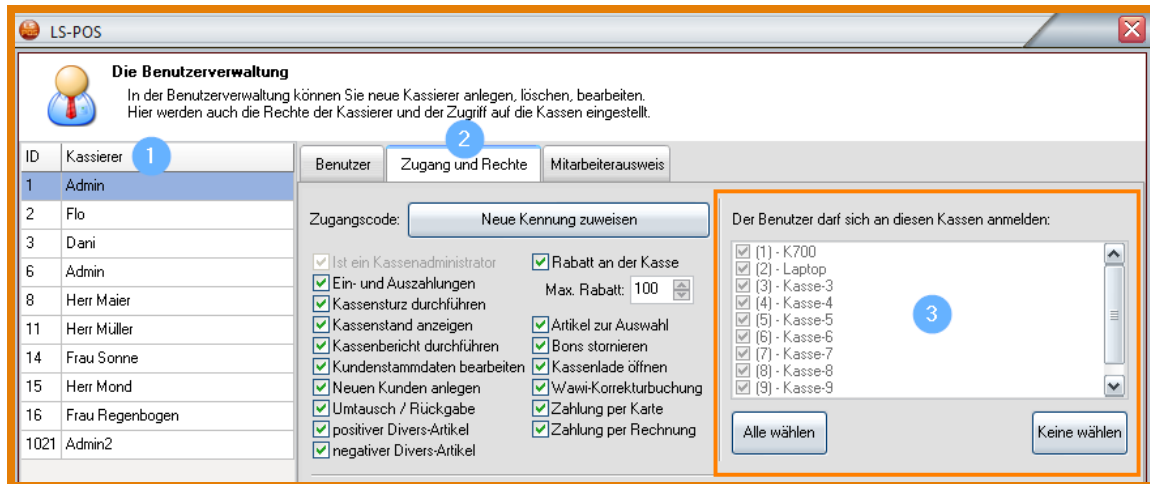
LS-POS

Die Benutzerverwaltung
In der Benutzerverwaltung können Sie neue Kassierer anlegen, löschen, bearbeiten.
Hier werden auch die Rechte der Kassierer und der Zugriff auf die Kassen eingestellt.

| ID | Kassierer |
|---|---|
| 1 | Admin |
| 2 | Flo |
| 3 | Dani |
| 6 | Admin |
| 8 | Herr Maier |
| 11 | Herr Müller |
| 14 | Frau Sonne |
| 15 | Herr Mond |
| 16 | Frau Regenbogen |
| 1021 | Admin2 |

1

2

Benutzer | Zugang und Rechte | Mitarbeiterausweis

Zugangscode: Neue Kennung zuweisen

Ist ein Kassenadministrator
Ein- und Auszahlungen
Kassensturz durchführen
Kassenstand anzeigen
Kassenbericht durchführen
Kundenstammdaten bearbeiten
Neuen Kunden anlegen
Umtausch / Rückgabe
positiver Divers-Artikel
negativer Divers-Artikel

Rabatt an der Kasse
Max. Rabatt: 100
Artikel zur Auswahl
Bons stornieren
Kassenlade öffnen
Wawi-Korrekturbuchung
Zahlung per Karte
Zahlung per Rechnung

Der Benutzer darf sich an diesen Kassen anmelden:

(1) - K700
(2) - Laptop
(3) - Kasse-3
(4) - Kasse-4
(5) - Kasse-5
(6) - Kasse-6
(7) - Kasse-7
(8) - Kasse-8
(9) - Kasse-9

3

Alle wählen
Keine wählen